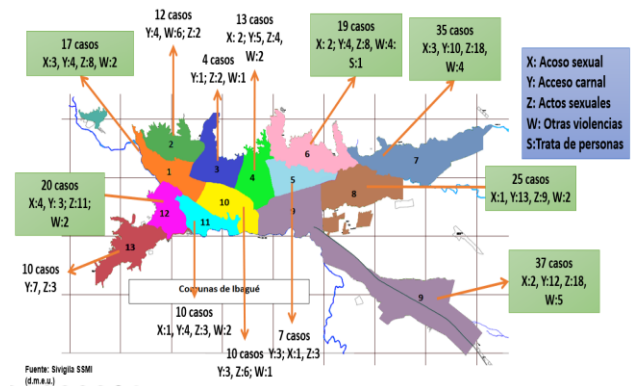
17 casos
X:3, Y:4, Z:8, W:2

12 casos
Y:4, W:6; Z:2

4 casos
Y:1; Z:2, W:1

13 casos
X: 2; Y:5, Z:4, W:2

19 casos
X: 2; Y:4, Z:8, W:4: S:1

35 casos
X:3, Y:10, Z:18, W:4

X: Acoso sexual
Y: Acceso carnal
Z: Actos sexuales
W: Otras violencias
S:Trata de personas

20 casos
X:4, Y: 3; Z:11; W:2

25 casos
X:1, Y:13, Z:9, W:2

1
2
3
4
5
6
7
8
9
10
11
12
13

10 casos
Y:7, Z:3

Comunas de Ibagué

37 casos
X:2, Y:12, Z:18, W:5

10 casos
X:1, Y:4, Z:3, W:2

7 casos
Y:3; X:1, Z:3

10 casos
Y:3, Z:6; W:1

Fuente: Sivigila SSMI
(d.m.e.u.)